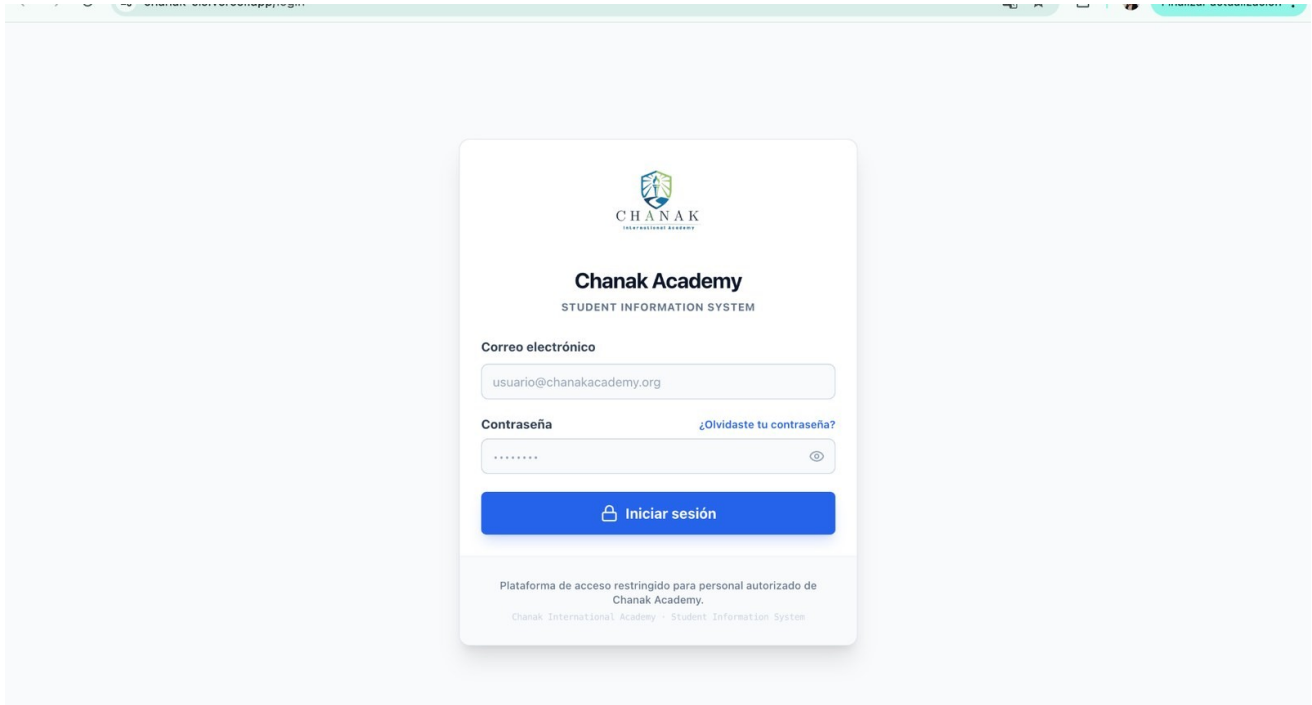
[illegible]

CHANAK
International Academy

Chanak Academy

STUDENT INFORMATION SYSTEM

Correo electrónico

usuario@chanakacademy.org

Contraseña

¿Olvidaste tu contraseña?

••••••••

Iniciar sesión

Plataforma de acceso restringido para personal autorizado de Chanak Academy.

Chanak International Academy · Student Information System